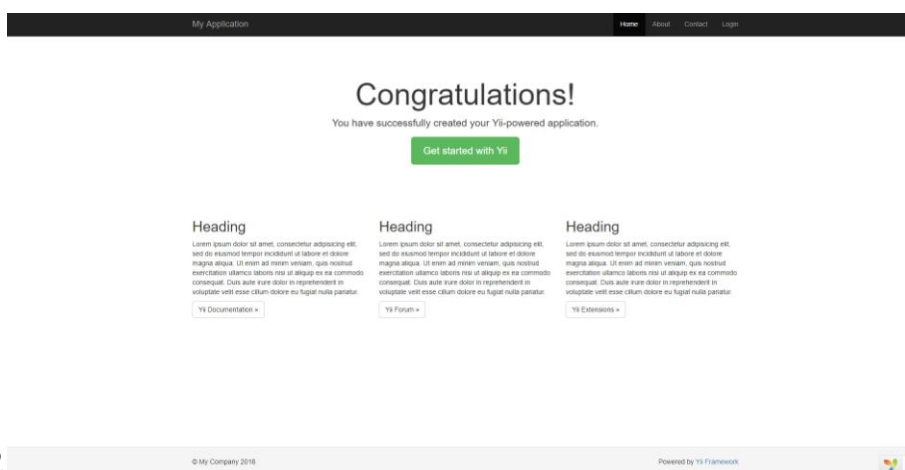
My Application

Home About Contact Login

Congratulations!

You have successfully created your Yii-powered application.

Get started with Yii

Heading

Lorem ipsum dolor sit amet, consectetur adipisicing elit, sed do eiusmod tempor incididunt ut labore et dolore magna aliqua. Ut enim ad minim veniam, quis nostrud exercitation ullamco laboris nisi ut aliquip ex ea commodo consequat. Duis aute irure dolor in reprehenderit in voluptate velit esse cillum dolore eu fugiat nulla pariatur.

Yii Documentation »

Heading

Lorem ipsum dolor sit amet, consectetur adipisicing elit, sed do eiusmod tempor incididunt ut labore et dolore magna aliqua. Ut enim ad minim veniam, quis nostrud exercitation ullamco laboris nisi ut aliquip ex ea commodo consequat. Duis aute irure dolor in reprehenderit in voluptate velit esse cillum dolore eu fugiat nulla pariatur.

Yii Forum »

Heading

Lorem ipsum dolor sit amet, consectetur adipisicing elit, sed do eiusmod tempor incididunt ut labore et dolore magna aliqua. Ut enim ad minim veniam, quis nostrud exercitation ullamco laboris nisi ut aliquip ex ea commodo consequat. Duis aute irure dolor in reprehenderit in voluptate velit esse cillum dolore eu fugiat nulla pariatur.

Yii Extensions »

© My Company 2018

Powered by Yii Framework